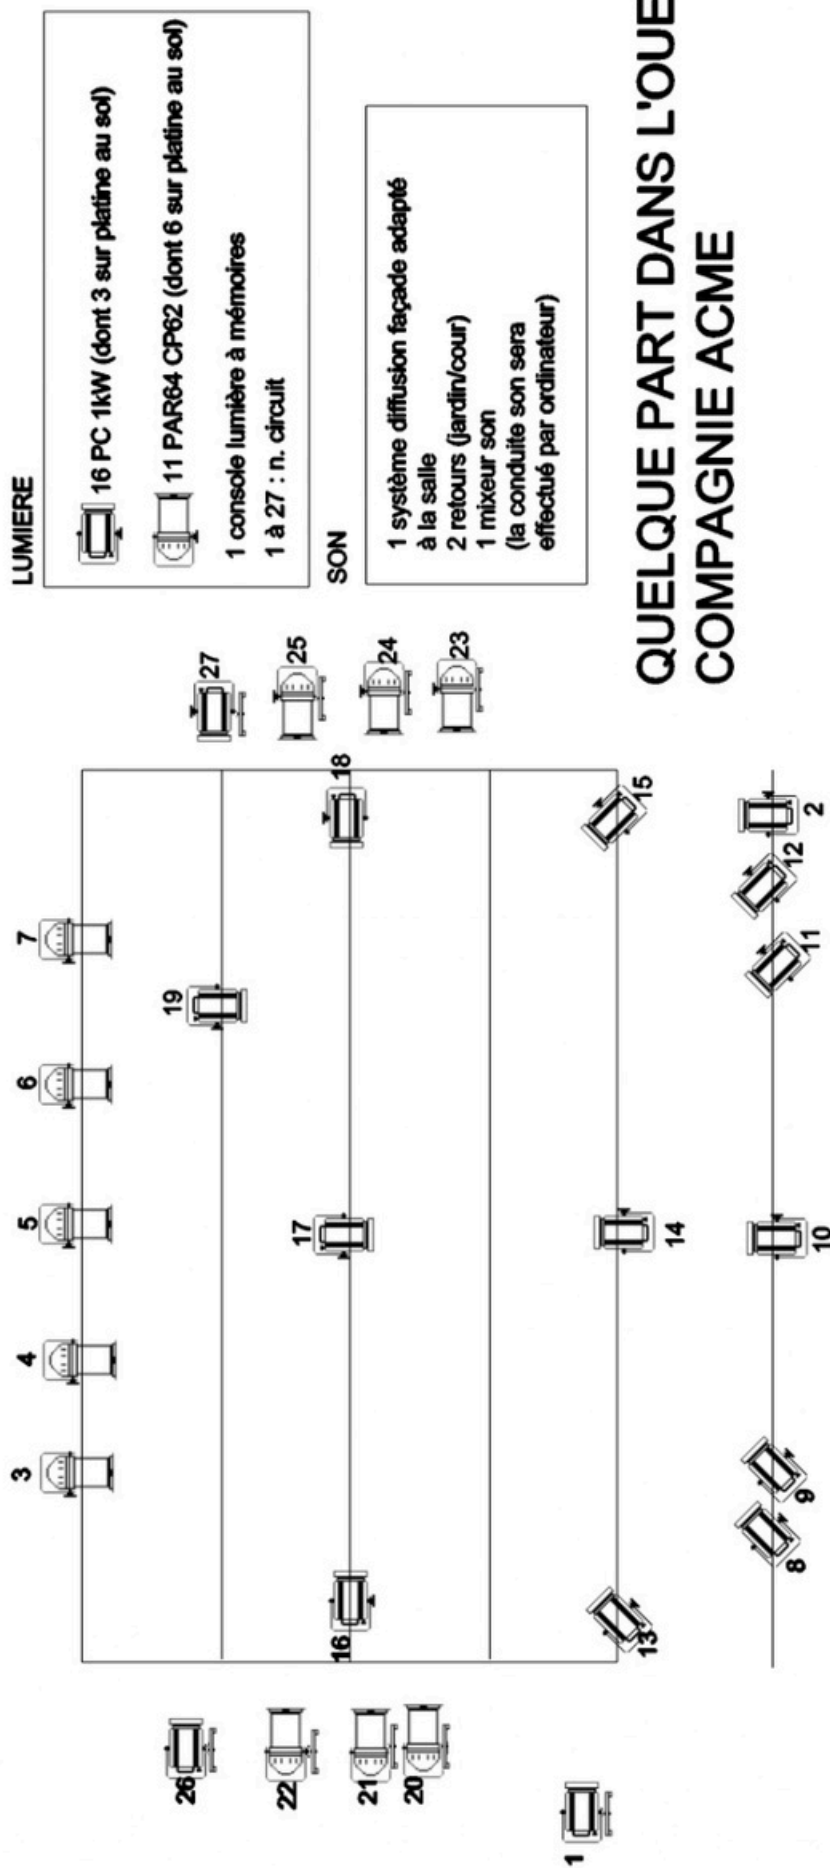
LUMIERE

16 PC 1kW (dont 3 sur platine au sol)

11 PAR64 CP62 (dont 6 sur platine au sol)

1 console lumière à mémoires

1 à 27 : n. circuit

SON

1 système diffusion façade adapté à la salle
2 retours (jardin/cour)
1 mixeur son
(la conduite son sera effectué par ordinateur)

QUELQUE PART DANS L'OUE
COMPAGNIE ACME

27
25
24
23
7
6
5
4
3
19
18
17
16
15
14
13
12
11
10
9
8
2
26
22
21
20
1